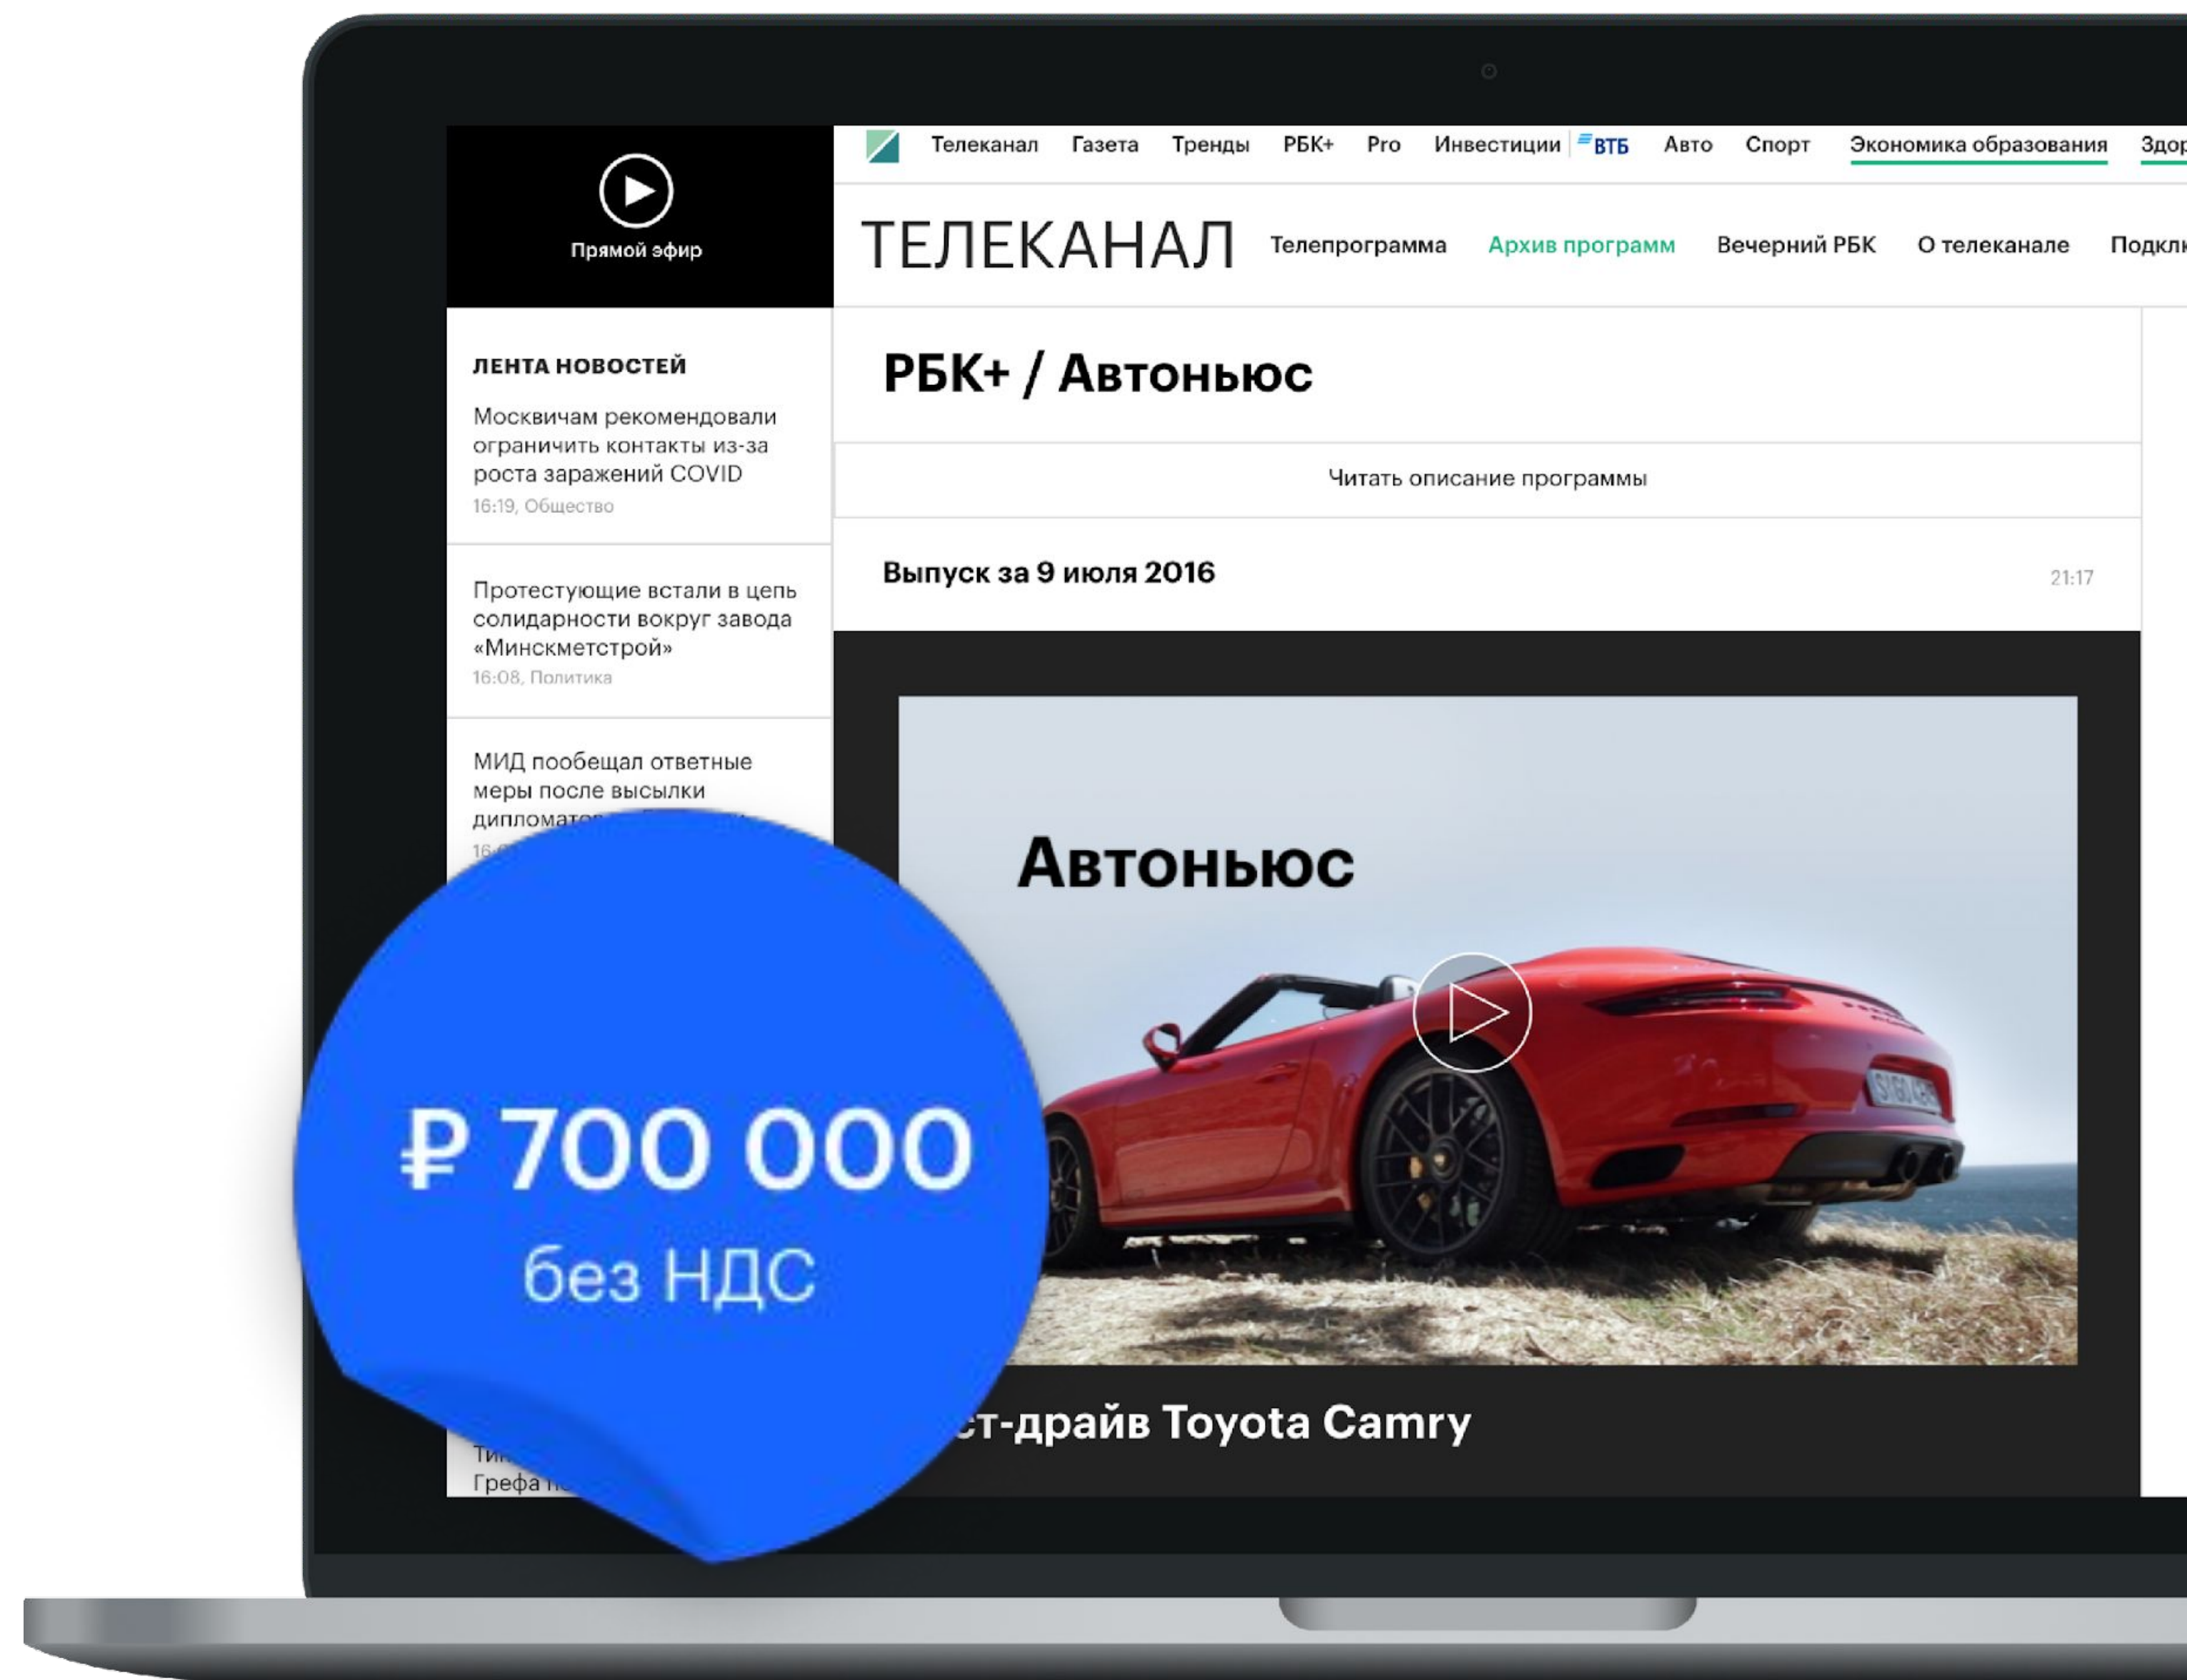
Прямой эфир

Телеканал Газета Тренды РБК+ Pro Инвестиции ВТБ Авто Спорт Экономика образования Здор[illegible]

ТЕЛЕКАНАЛ Телепрограмма Архив программ Вечерний РБК О телеканале Подкл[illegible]

ЛЕНТА НОВОСТЕЙ

Москвичам рекомендовали ограничить контакты из-за роста заражений COVID
16:19, Общество

Протестующие встали в цепь солидарности вокруг завода «Минскметстрой»
16:08, Политика

МИД пообещал ответные меры после высылки диплома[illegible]
16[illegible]

Ти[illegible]
Грефа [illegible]

РБК+ / Автоньюс

Читать описание программы

Выпуск за 9 июля 2016

21:17

Автоньюс

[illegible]ст-драйв Toyota Camry

₽ 700 000
без НДС